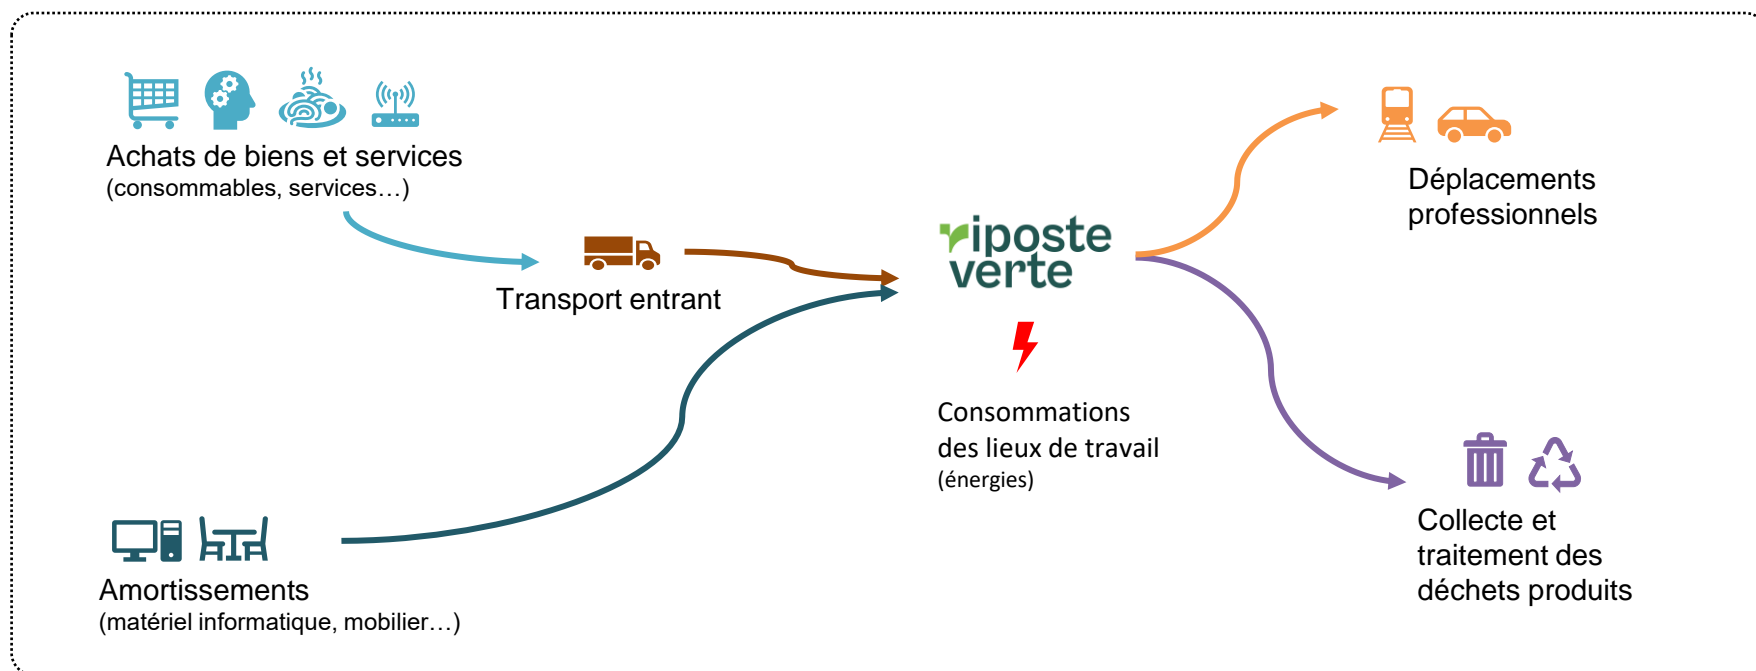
Achats de biens et services
(consommables, services…)

Transport entrant

riposte verte

Déplacements professionnels

Consommations des lieux de travail
(énergies)

Collecte et traitement des déchets produits

Amortissements
(matériel informatique, mobilier…)